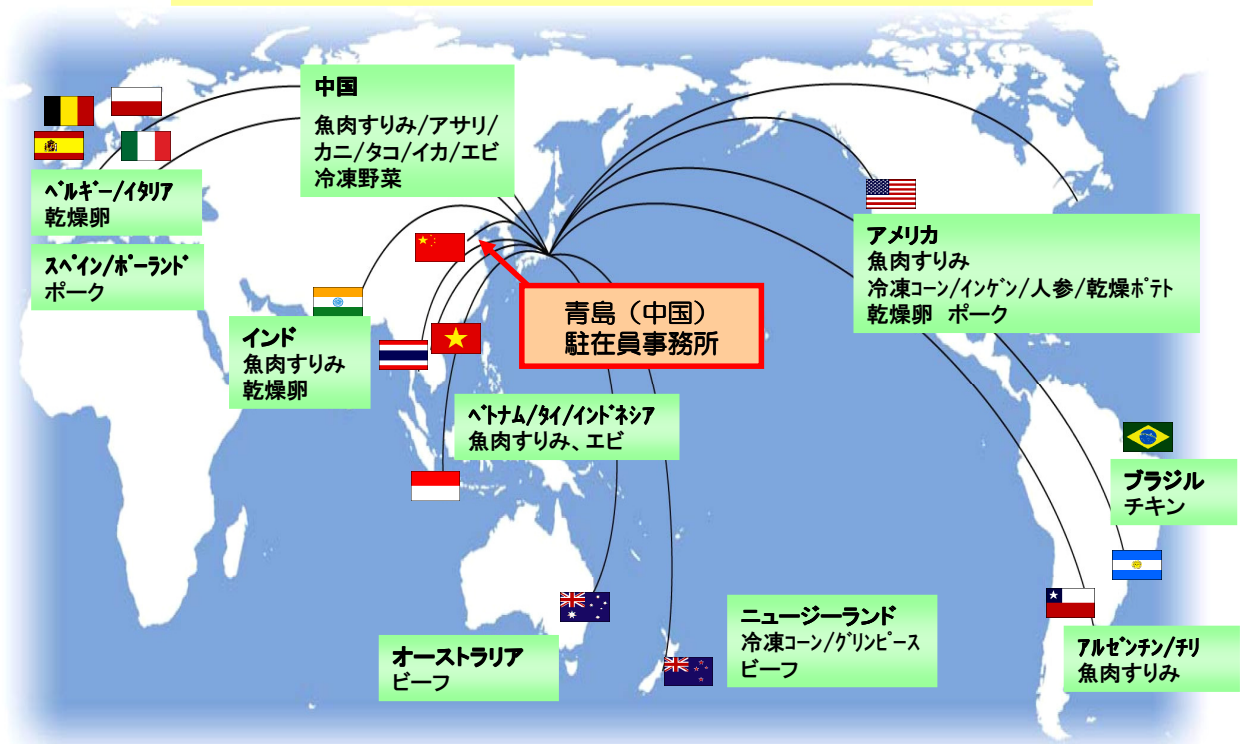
中国
魚肉すりみ/アサリ/カニ/タコ/イカ/エビ
冷凍野菜

ベルギー/イタリア
乾燥卵

スペイン/ポーランド
ポーク

アメリカ
魚肉すりみ
冷凍コーン/インゲン/人参/乾燥ポテト
乾燥卵　ポーク

青島（中国）
駐在員事務所

インド
魚肉すりみ
乾燥卵

ベトナム/タイ/インドネシア
魚肉すりみ、エビ

ブラジル
チキン

ニュージーランド
冷凍コーン/グリンピース
ビーフ

オーストラリア
ビーフ

アルゼンチン/チリ
魚肉すりみ